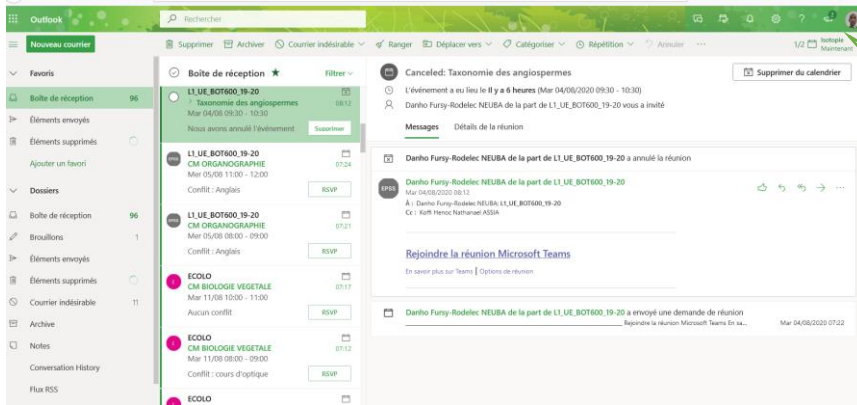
Outlook

Rechercher

1/2 Isotopie Maintenant

Nouveau courrier

Supprimer Archiver Courrier indésirable Ranger Déplacer vers Catégoriser Répétition Annuler ···

Favoris

Boîte de réception 96

Éléments envoyés

Éléments supprimés

Ajouter un favori

Dossiers

Boîte de réception 96

Brouillons 1

Éléments envoyés

Éléments supprimés

Courrier indésirable 11

Archive

Notes

Conversation History

Flux RSS

Boîte de réception ★ Filtrer

L1_UE_BOT600_19-20
Taxonomie des angiospermes 08:12
Mar 04/08 09:30 - 10:30
Nous avons annulé l'événement Supprimer

L1_UE_BOT600_19-20
CM ORGANOGRAPHIE 07:24
Mer 05/08 11:00 - 12:00
Conflit : Anglais RSVP

L1_UE_BOT600_19-20
CM ORGANOGRAPHIE 07:21
Mer 05/08 08:00 - 09:00
Conflit : Anglais RSVP

ECOLO
CM BIOLOGIE VEGETALE 07:17
Mar 11/08 10:00 - 11:00
Aucun conflit RSVP

ECOLO
CM BIOLOGIE VEGETALE 07:12
Mar 11/08 08:00 - 09:00
Conflit : cours d'optique RSVP

ECOLO

Canceled: Taxonomie des angiospermes

Supprimer du calendrier

L'événement a eu lieu le Il y a 6 heures (Mar 04/08/2020 09:30 - 10:30)

Danho Fursy-Rodelec NEUBA de la part de L1_UE_BOT600_19-20 vous a invité

Messages Détails de la réunion

Danho Fursy-Rodelec NEUBA de la part de L1_UE_BOT600_19-20 a annulé la réunion

Danho Fursy-Rodelec NEUBA de la part de L1_UE_BOT600_19-20
Mar 04/08/2020 08:12
À : Danho Fursy-Rodelec NEUBA; L1_UE_BOT600_19-20
Cc : Koffi Henoc Nathanael ASSIA

Rejoindre la réunion Microsoft Teams

En savoir plus sur Teams | Options de réunion

Danho Fursy-Rodelec NEUBA de la part de L1_UE_BOT600_19-20 a envoyé une demande de réunion
Rejoindre la réunion Microsoft Teams En sa... Mar 04/08/2020 07:22